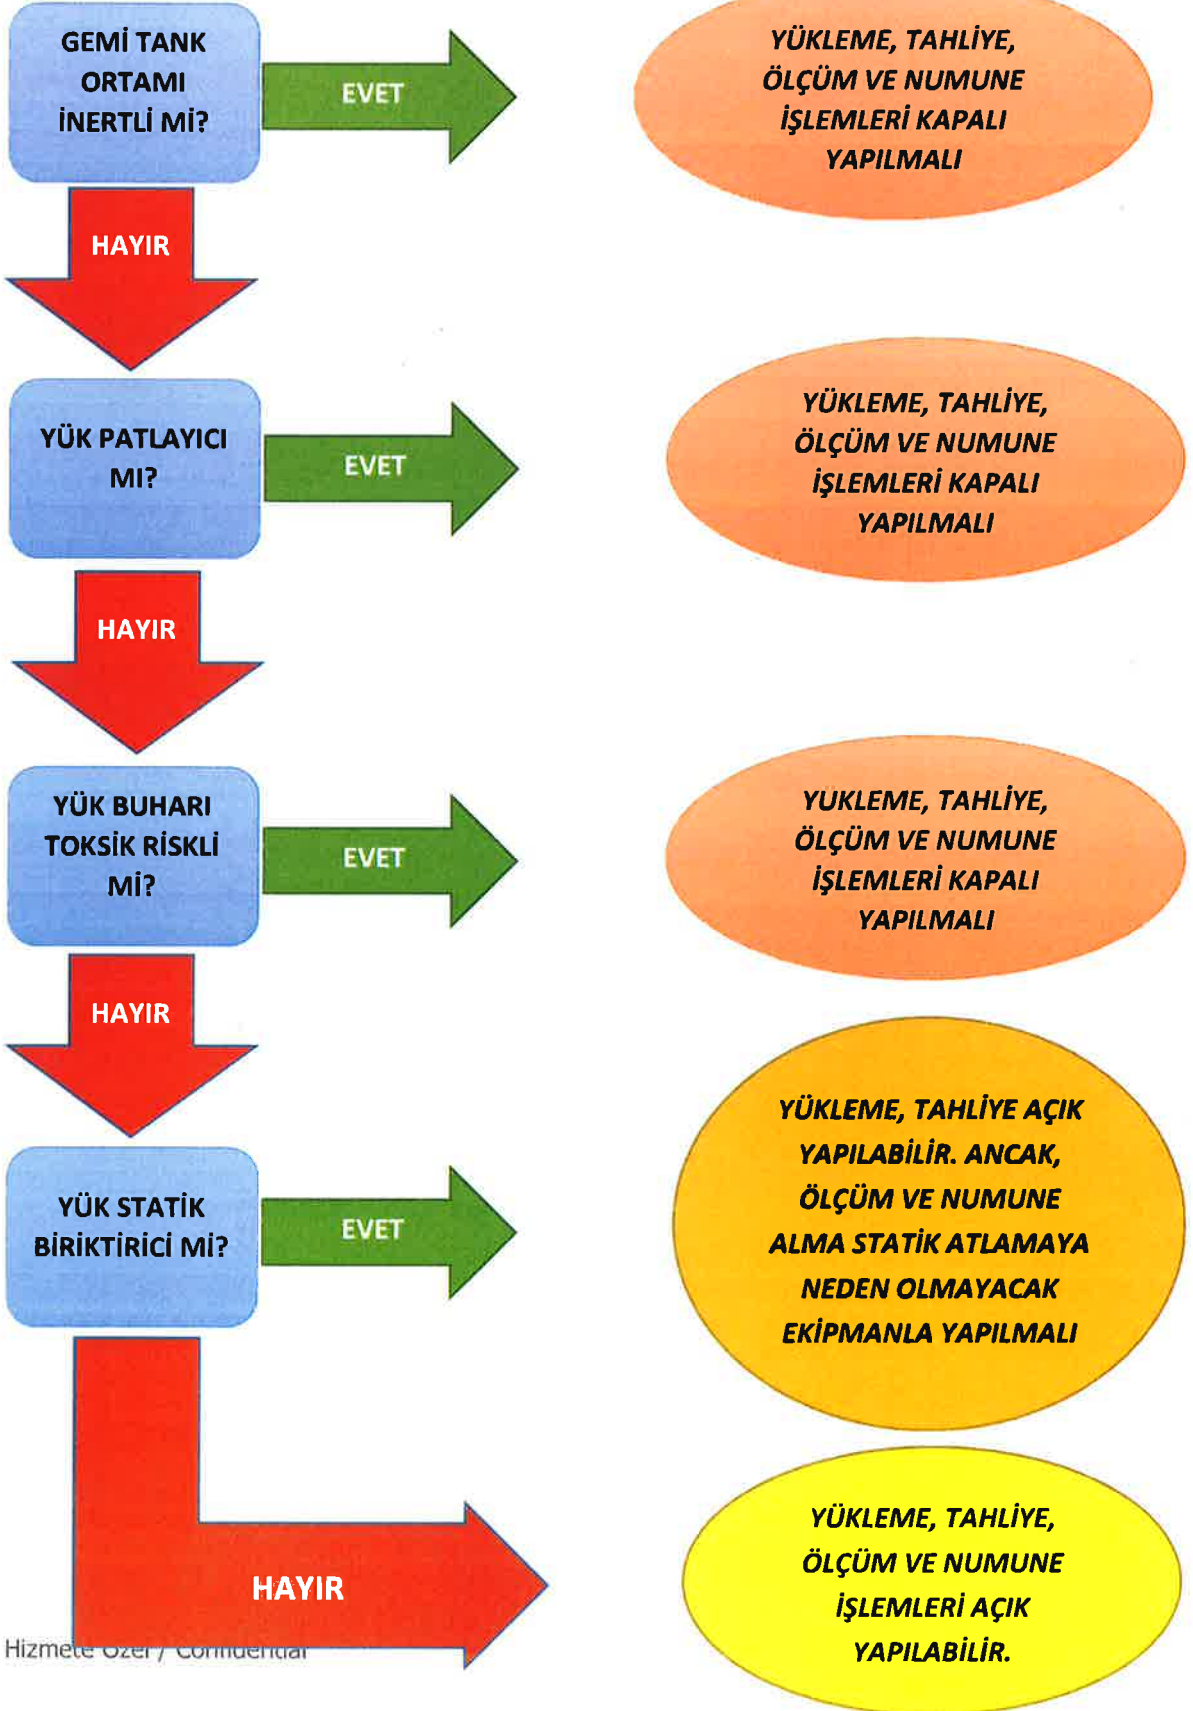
GEMİ TANK ORTAMI İNERTLİ Mİ?

EVET

YÜKLEME, TAHLİYE, ÖLÇÜM VE NUMUNE İŞLEMLERİ KAPALI YAPILMALI

HAYIR

YÜK PATLAYICI MI?

EVET

YÜKLEME, TAHLİYE, ÖLÇÜM VE NUMUNE İŞLEMLERİ KAPALI YAPILMALI

HAYIR

YÜK BUHARI TOKSİK RİSKLİ Mİ?

EVET

YUKLEME, TAHLİYE, ÖLÇÜM VE NUMUNE İŞLEMLERİ KAPALI YAPILMALI

HAYIR

YÜK STATİK BİRİKTİRİCİ Mİ?

EVET

YÜKLEME, TAHLİYE AÇIK YAPILABİLİR. ANCAK, ÖLÇÜM VE NUMUNE ALMA STATİK ATLAMAYA NEDEN OLMAYACAK EKİPMANLA YAPILMALI

HAYIR

YÜKLEME, TAHLİYE, ÖLÇÜM VE NUMUNE İŞLEMLERİ AÇIK YAPILABİLİR.

Hizmete Özel / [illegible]